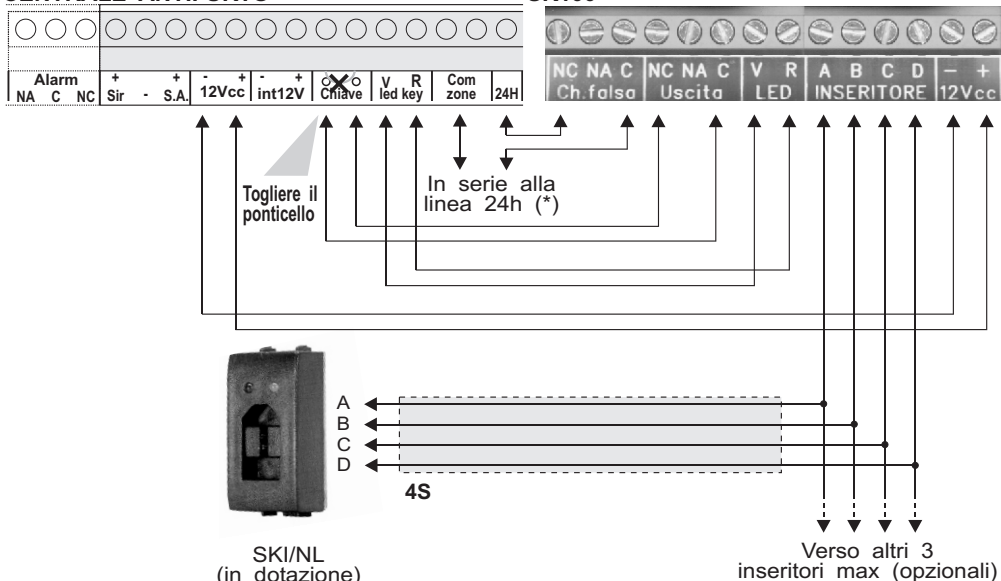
Alarm
NA C NC | + Sir | - | + S.A. | - + 12Vcc | - + int12V | Chiave | V led | R key | Com zone | 24H

NC NA C Ch.falsa | NC NA C Uscita | V R LED | A B C D INSERITORE | – + 12Vcc

Togliere il ponticello

In serie alla linea 24h (*)

A
B
C
D

4S

SKI/NL
(in dotazione)

Verso altri 3 inseritori max (opzionali)